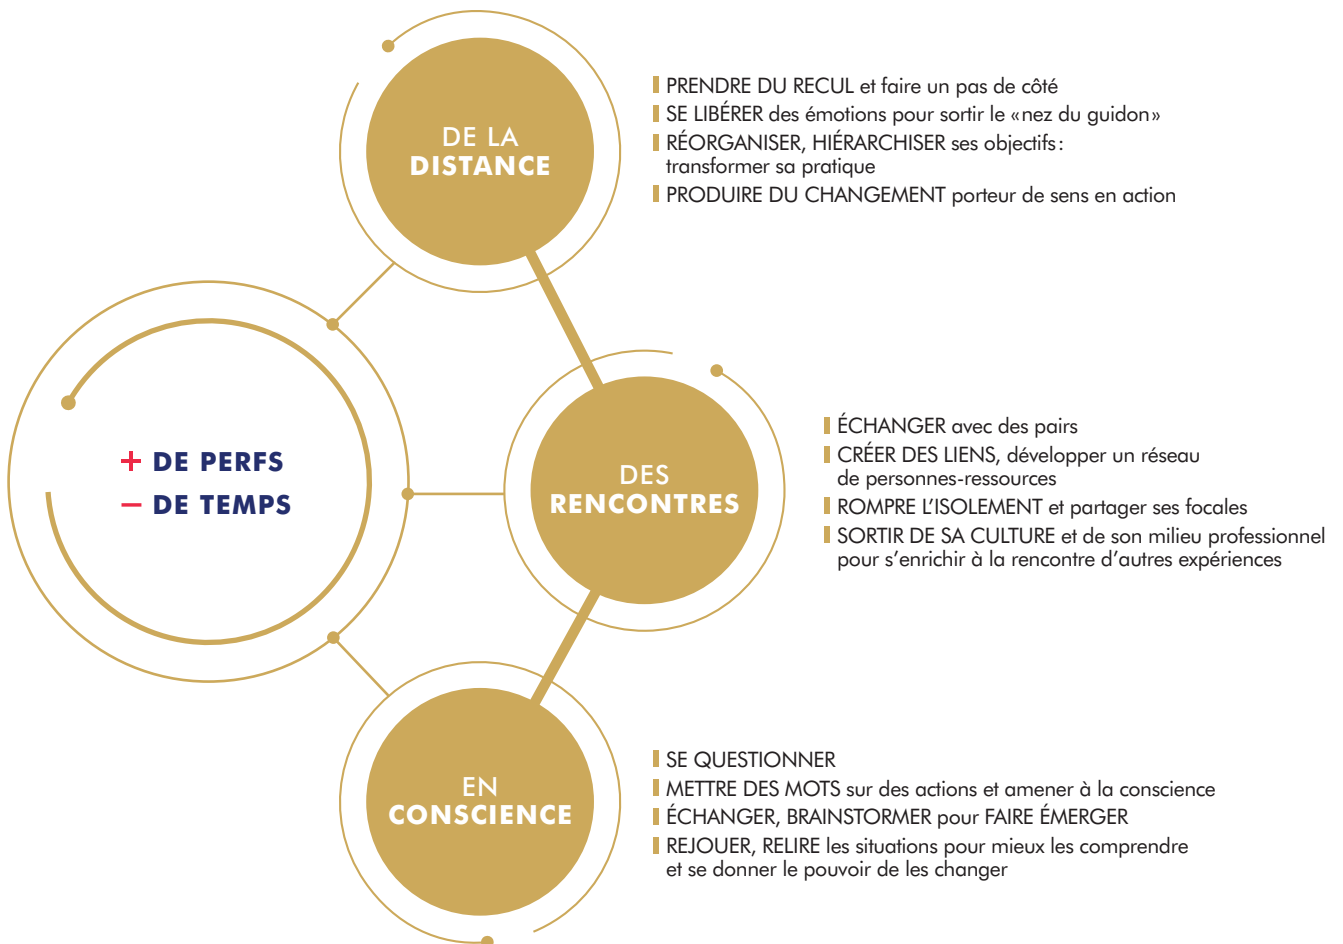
DE LA
DISTANCE

PRENDRE DU RECUL et faire un pas de côté
SE LIBÉRER des émotions pour sortir le «nez du guidon»
RÉORGANISER, HIÉRARCHISER ses objectifs : transformer sa pratique
PRODUIRE DU CHANGEMENT porteur de sens en action

+ DE PERFS
– DE TEMPS

DES
RENCONTRES

ÉCHANGER avec des pairs
CRÉER DES LIENS, développer un réseau de personnes-ressources
ROMPRE L'ISOLEMENT et partager ses focales
SORTIR DE SA CULTURE et de son milieu professionnel pour s'enrichir à la rencontre d'autres expériences

EN
CONSCIENCE

SE QUESTIONNER
METTRE DES MOTS sur des actions et amener à la conscience
ÉCHANGER, BRAINSTORMER pour FAIRE ÉMERGER
REJOUER, RELIRE les situations pour mieux les comprendre et se donner le pouvoir de les changer